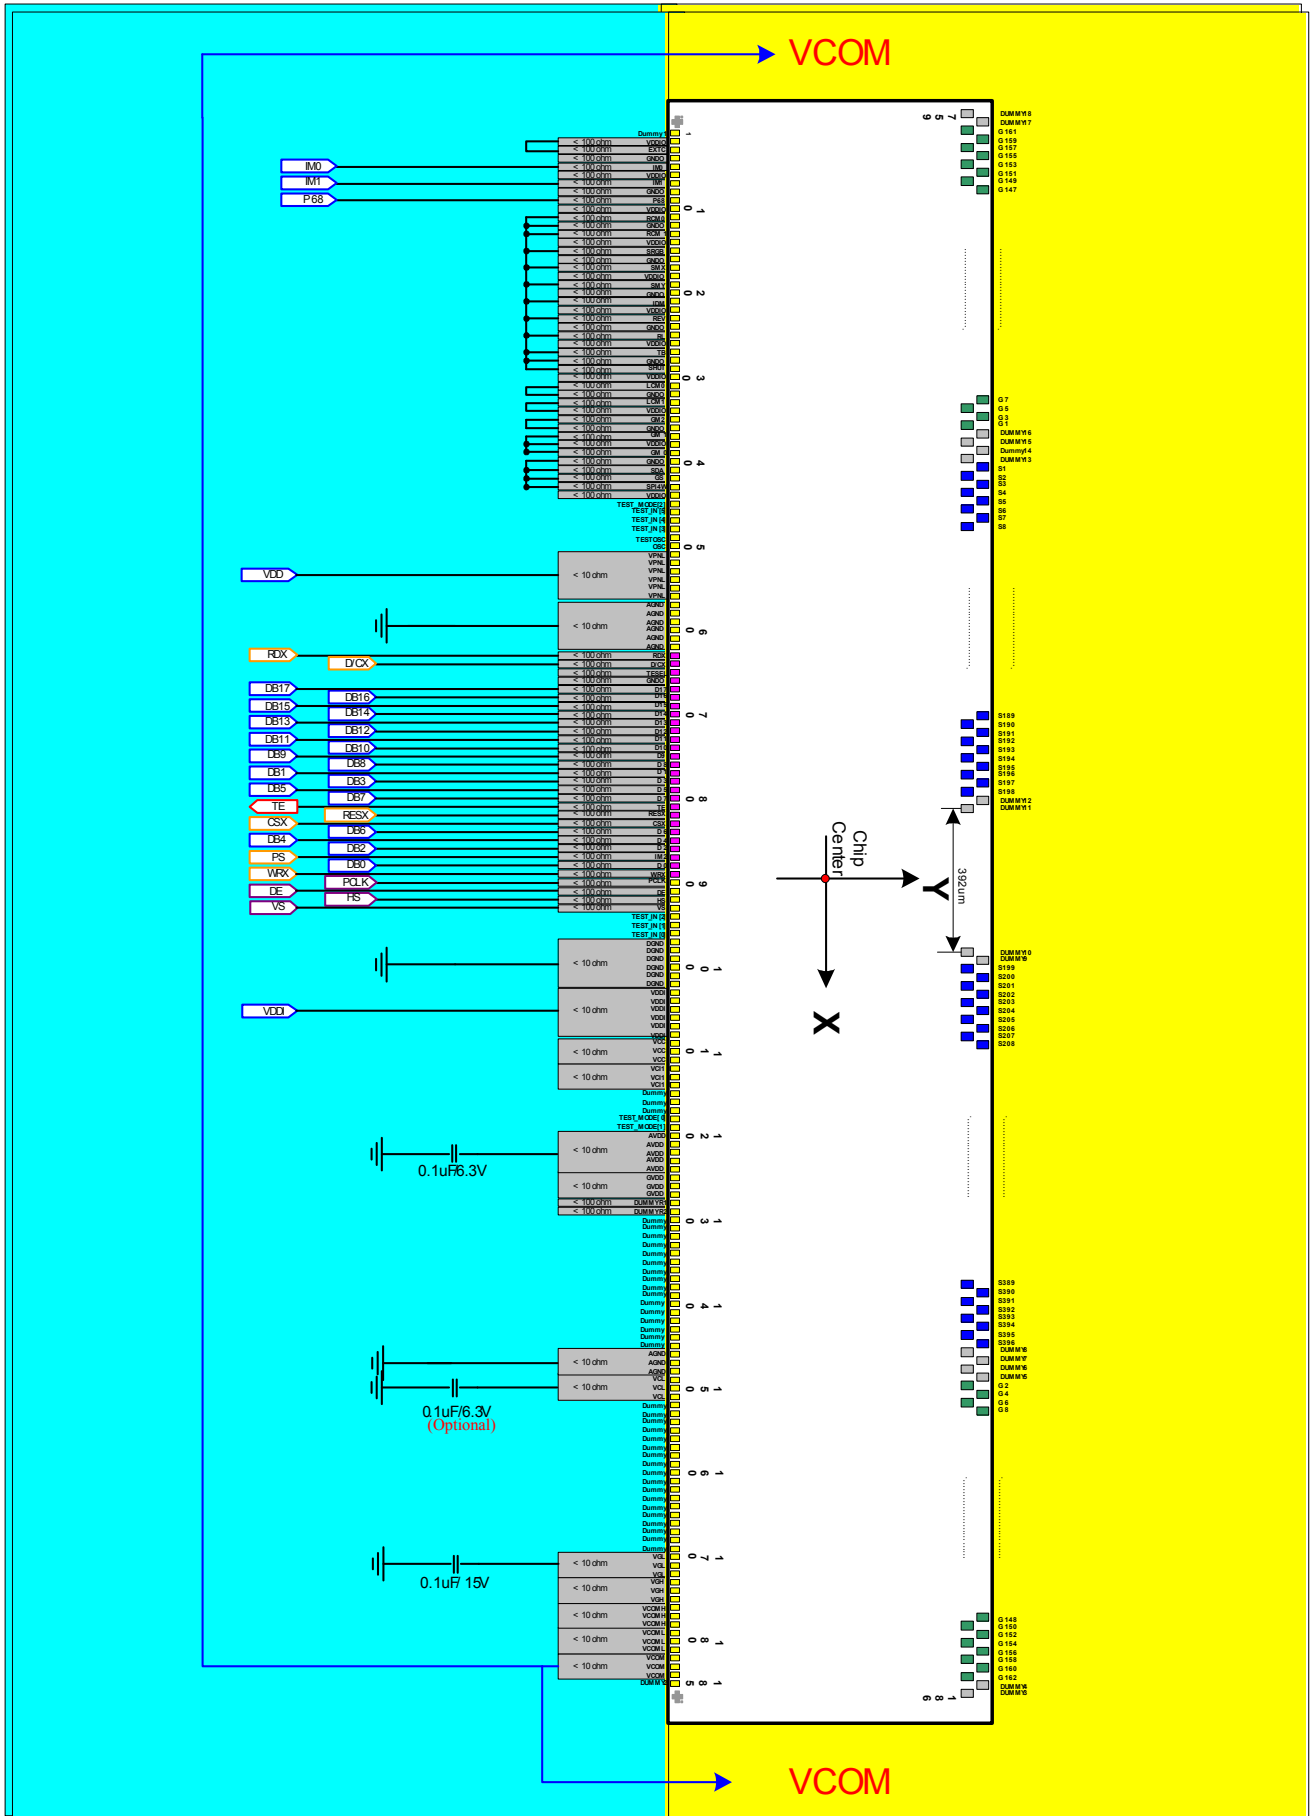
VCOM

IM0
IM1
P68
VDD
RDX
D/CX
DB17
DB16
DB15
DB14
DB13
DB12
DB11
DB10
DB9
DB8
DB1
DB3
DB5
DB7
TE
RESX
CSX
DB6
DB4
DB2
PS
DB0
WRX
PCLK
DE
HS
VS
VDDI

< 100 ohm
< 10 ohm

0.1uF/6.3V
0.1uF/6.3V
(Optional)
0.1uF/ 15V

Chip Center
Y
X
392um

VCOM